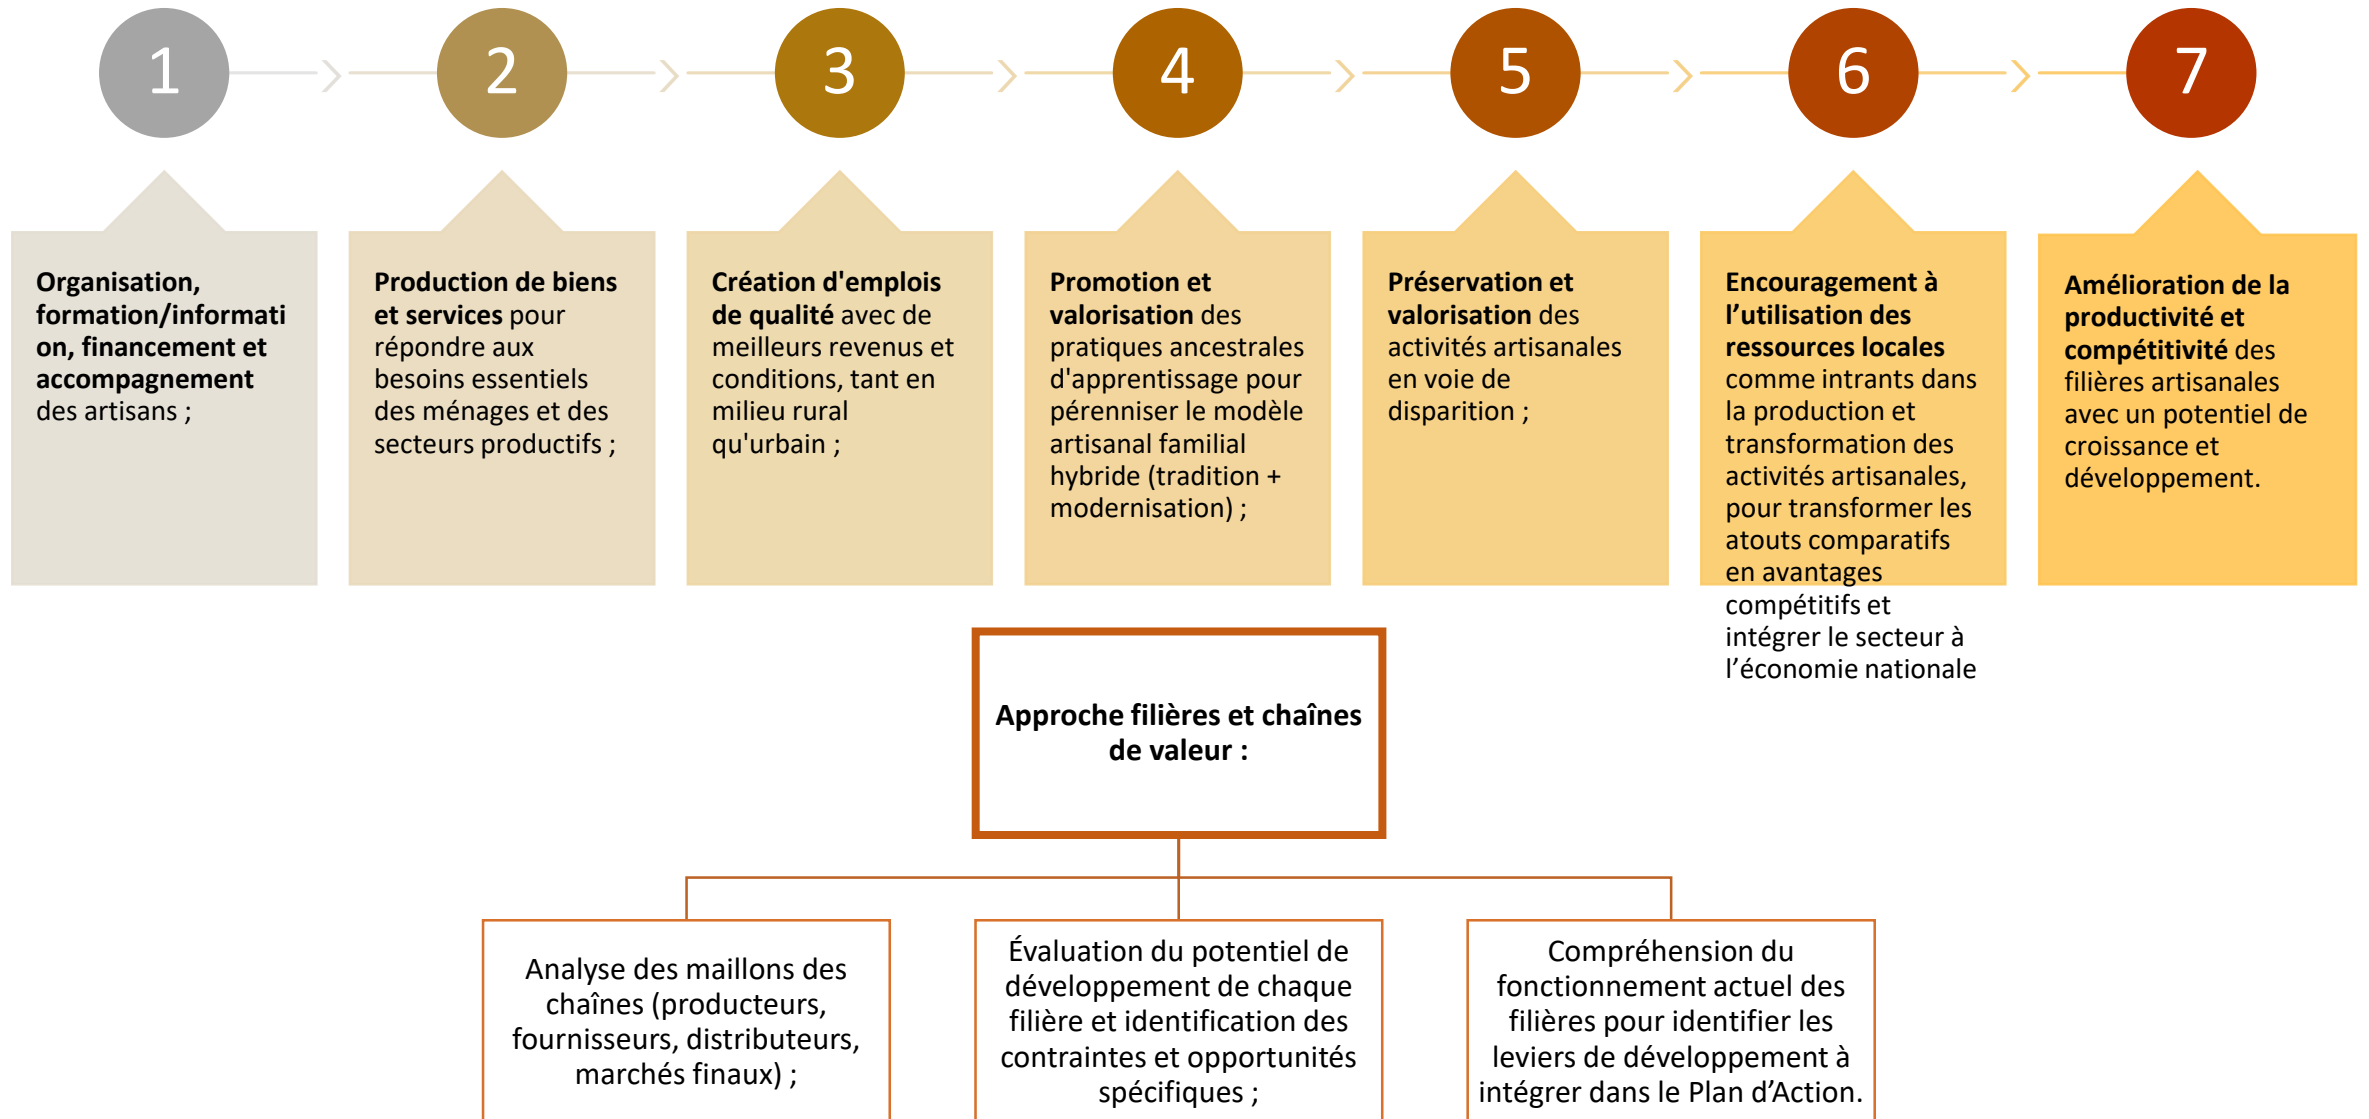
1

2

3

4

5

6

7

Organisation, formation/information, financement et accompagnement des artisans ;

Production de biens et services pour répondre aux besoins essentiels des ménages et des secteurs productifs ;

Création d'emplois de qualité avec de meilleurs revenus et conditions, tant en milieu rural qu'urbain ;

Promotion et valorisation des pratiques ancestrales d'apprentissage pour pérenniser le modèle artisanal familial hybride (tradition + modernisation) ;

Préservation et valorisation des activités artisanales en voie de disparition ;

Encouragement à l'utilisation des ressources locales comme intrants dans la production et transformation des activités artisanales, pour transformer les atouts comparatifs en avantages compétitifs et intégrer le secteur à l'économie nationale

Amélioration de la productivité et compétitivité des filières artisanales avec un potentiel de croissance et développement.

Approche filières et chaînes de valeur :

Analyse des maillons des chaînes (producteurs, fournisseurs, distributeurs, marchés finaux) ;

Évaluation du potentiel de développement de chaque filière et identification des contraintes et opportunités spécifiques ;

Compréhension du fonctionnement actuel des filières pour identifier les leviers de développement à intégrer dans le Plan d'Action.